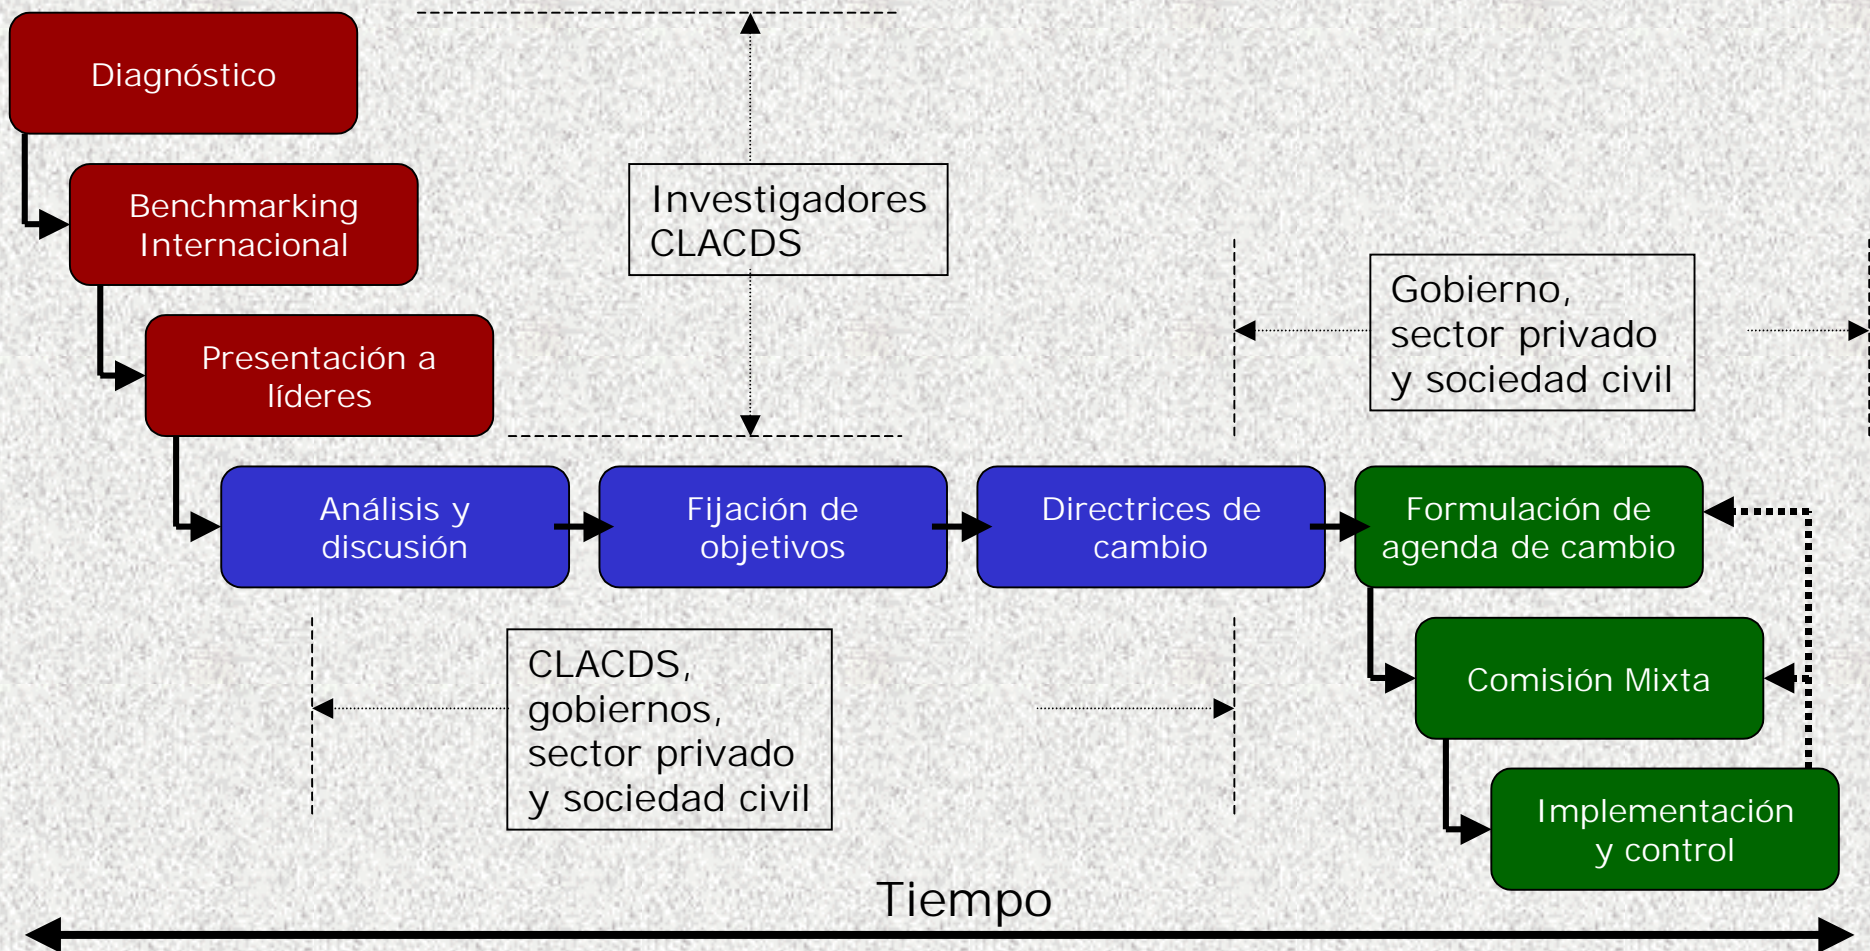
Diagnóstico

Benchmarking Internacional

Presentación a líderes

Investigadores CLACDS

Gobierno, sector privado y sociedad civil

Análisis y discusión

Fijación de objetivos

Directrices de cambio

Formulación de agenda de cambio

Comisión Mixta

Implementación y control

CLACDS, gobiernos, sector privado y sociedad civil

Tiempo